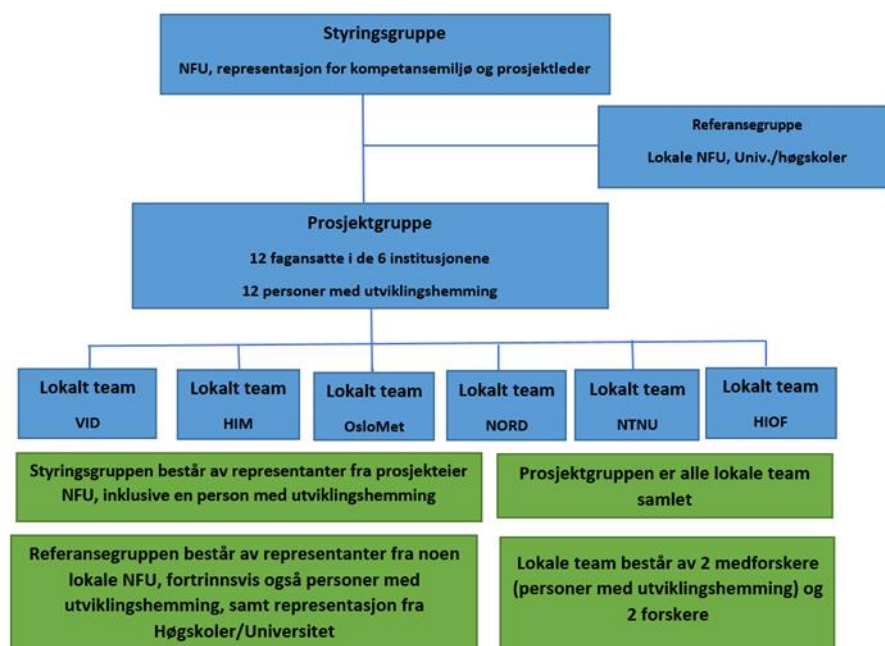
Styringsgruppe

NFU, representasjon for kompetansemiljø og prosjektleder

Referansegruppe

Lokale NFU, Univ./høgskoler

Prosjektgruppe

12 fagansatte i de 6 institusjonene

12 personer med utviklingshemming

Lokalt team

VID

Lokalt team

HIM

Lokalt team

OsloMet

Lokalt team

NORD

Lokalt team

NTNU

Lokalt team

HIOF

Styringsgruppen består av representanter fra prosjekteier NFU, inklusive en person med utviklingshemming

Prosjektgruppen er alle lokale team samlet

Referansegruppen består av representanter fra noen lokale NFU, fortrinnsvis også personer med utviklingshemming, samt representasjon fra Høgskoler/Universitet

Lokale team består av 2 medforskere (personer med utviklingshemming) og 2 forskere